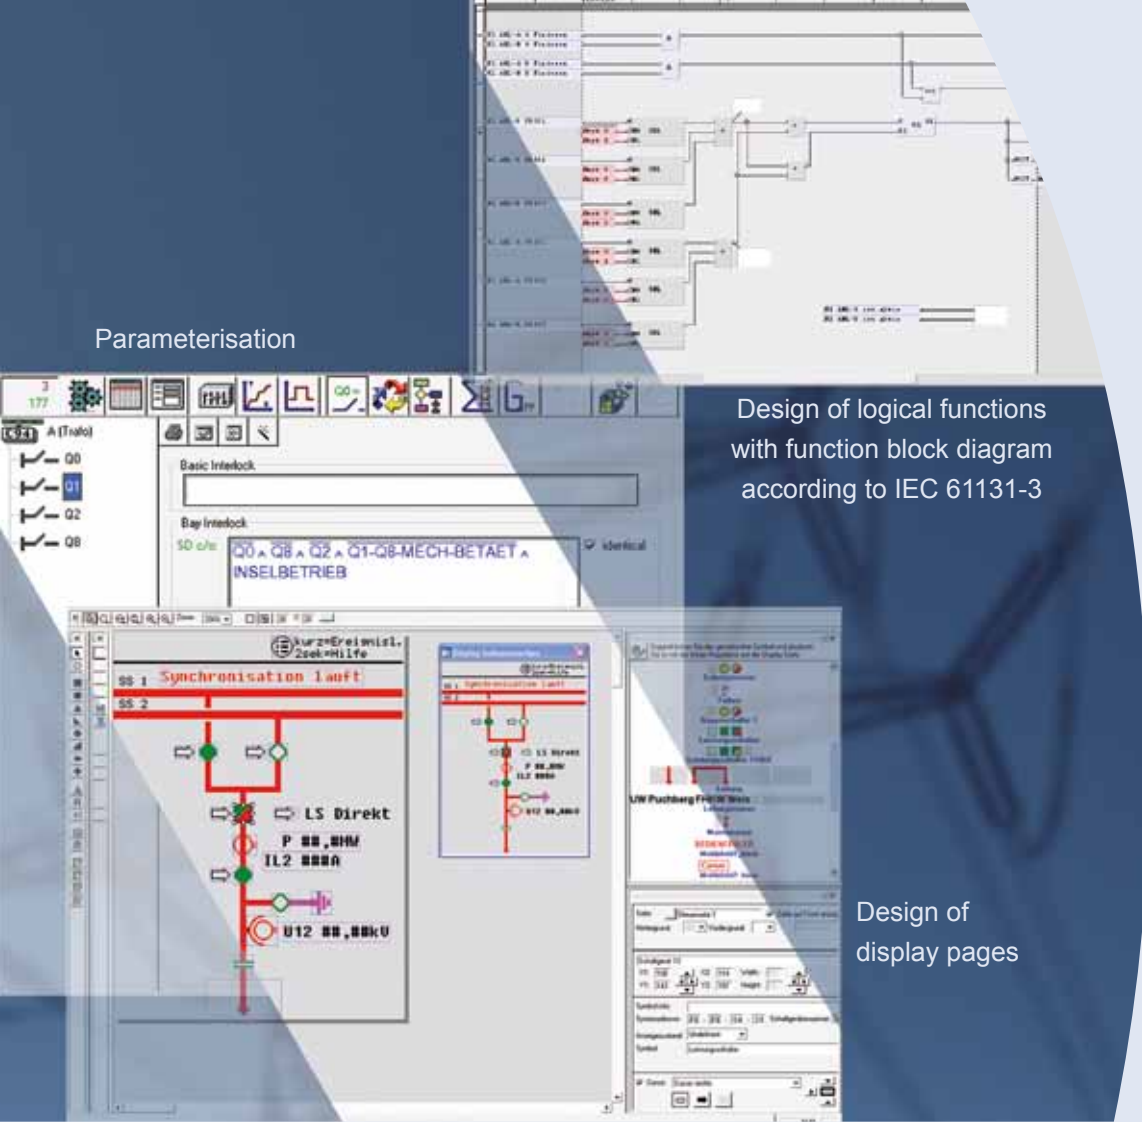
Parameterisation

Design of logical functions with function block diagram according to IEC 61131-3

3
177

A (Trafo)
Q0
Q1
Q2
Q8

Basic Interlock

Bay Interlock
SD c/o: Q0 ∧ Q8 ∧ Q2 ∧ Q1-Q8-MECH-BETAET ∧ INSELBETRIEB
identical

kurz=Ereignisl.
2sek=Hilfe
SS 1 Synchronisation lauft
SS 2
LS Direkt
P ##,##MW
IL2 ###A
U12 ##,##kV

UW Puchberg

Design of display pages